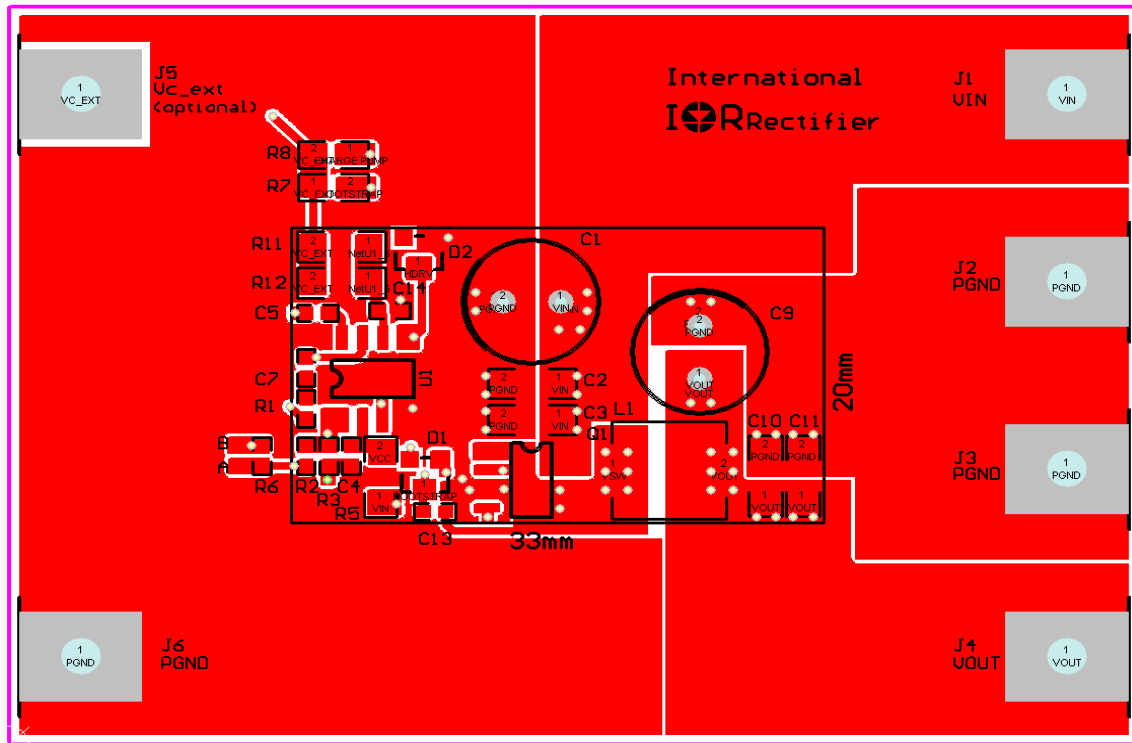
1
VC_EXT

J5
Vc_ext
(optional)

International
I⊕R Rectifier

J1
VIN
1
VIN

R8
2
VC_EXT
1
CHARGE PUMP

R7
1
VC_EXT
1
BOOTSTRAP

R11
2
VC_EXT
1
NetU1_1

R12
2
VC_EXT
1
NetU1_1

1
HDRV
D2

C1
2
PGND
1
VIN

J2
PGND
1
PGND

C14
C5
C9
2
PGND

U1
C7
R1

2
PGND
1
VIN
C2

2
PGND
1
VIN
C3

1
VOUT
VOUT

20mm

Q1
L1
C10
C11
2
PGND
2
PGND

J3
PGND
1
PGND

B
A
R6
R2
C4
R3
R5
2
VCC
D1
1
VSW
2
VOUT
1
VIN
1
BOOTSTRAP
C13
33mm
1
VOUT
1
VOUT

1
PGND
J6
PGND

J4
VOUT
1
VOUT